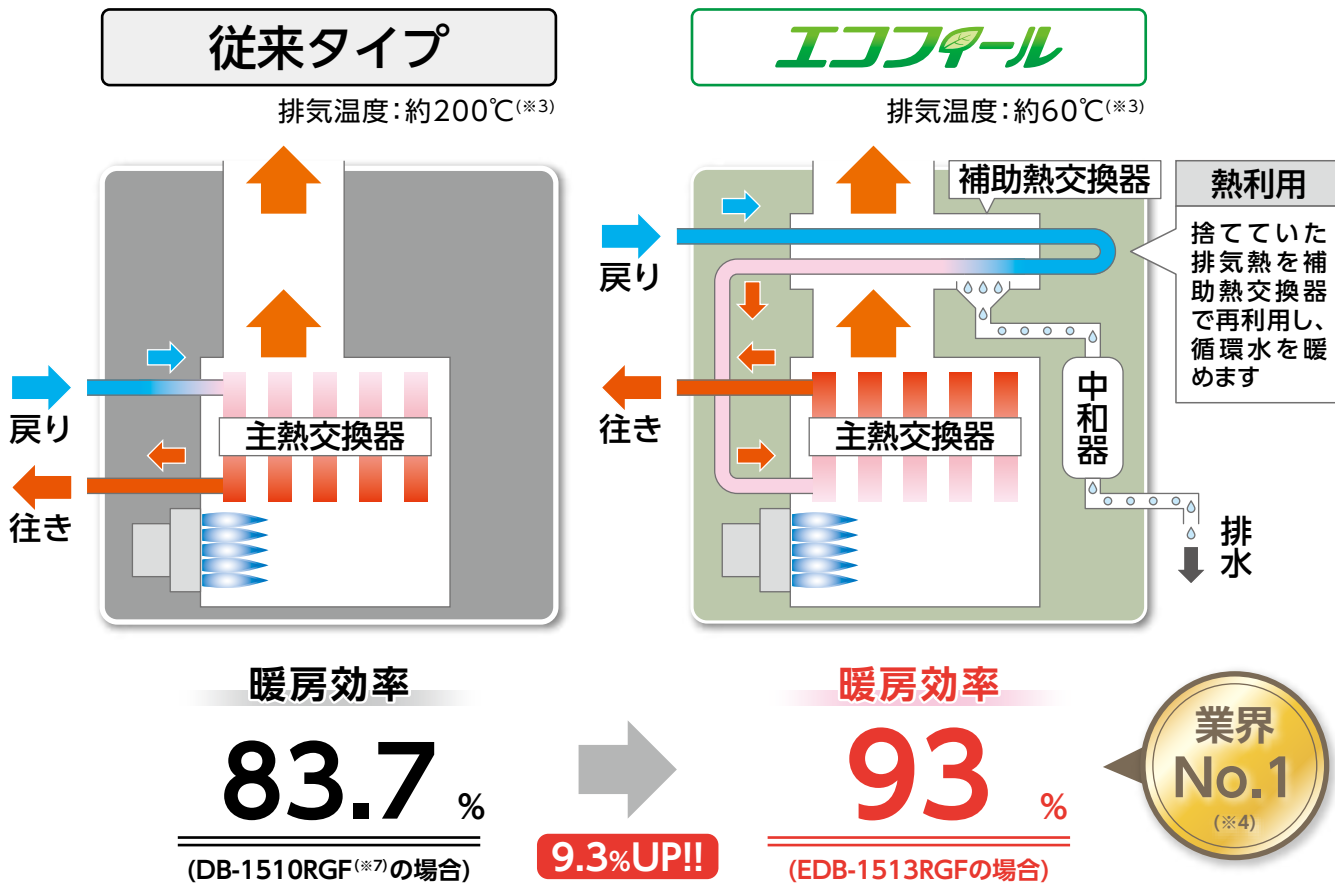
従来タイプ

排気温度：約200℃(※3)

戻り

往き

主熱交換器

エコフィール

排気温度：約60℃(※3)

補助熱交換器

熱利用

捨てていた排気熱を補助熱交換器で再利用し、循環水を暖めます

戻り

往き

主熱交換器

中和器

排水

暖房効率

83.7%

(DB-1510RGF(※7)の場合)

9.3%UP!!

暖房効率

93%

(EDB-1513RGFの場合)

業界No.1 (※4)